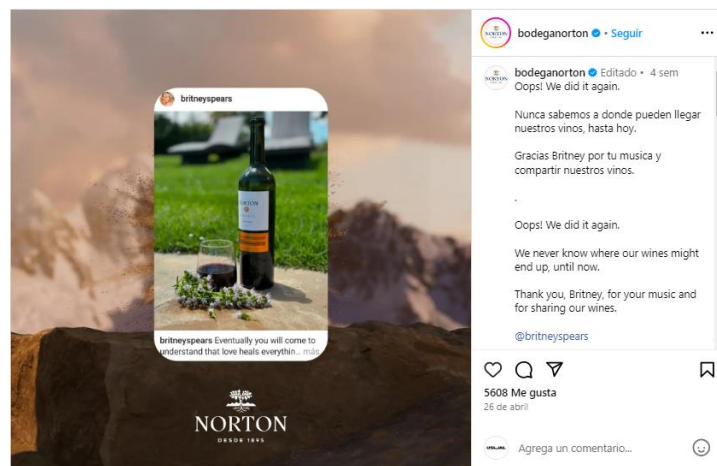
britneyspears

NORTON

britneyspears Eventually you will come to understand that love heals everythin... más

NORTON
DESDE 1895

bodeganorton · Seguir ···

bodeganorton · Editado · 4 sem
Oops! We did it again.

Nunca sabemos a donde pueden llegar nuestros vinos, hasta hoy.

Gracias Britney por tu musica y compartir nuestros vinos.

.

Oops! We did it again.

We never know where our wines might end up, until now.

Thank you, Britney, for your music and for sharing our wines.

@britneyspears

5608 Me gusta
26 de abril

Agrega un comentario...